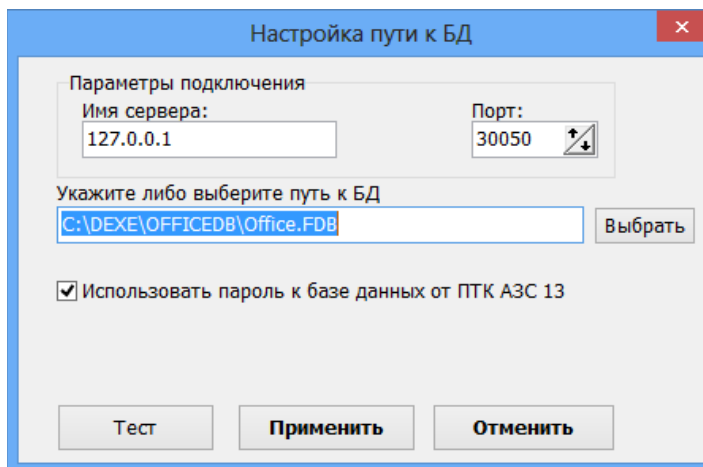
Настройка пути к БД

Параметры подключения

Имя сервера:

127.0.0.1

Порт:

30050

Укажите либо выберите путь к БД

C:\DEXE\OFFICEDB\Office.FDB

Выбрать

Использовать пароль к базе данных от ПТК АЗС 13

Тест

Применить

Отменить